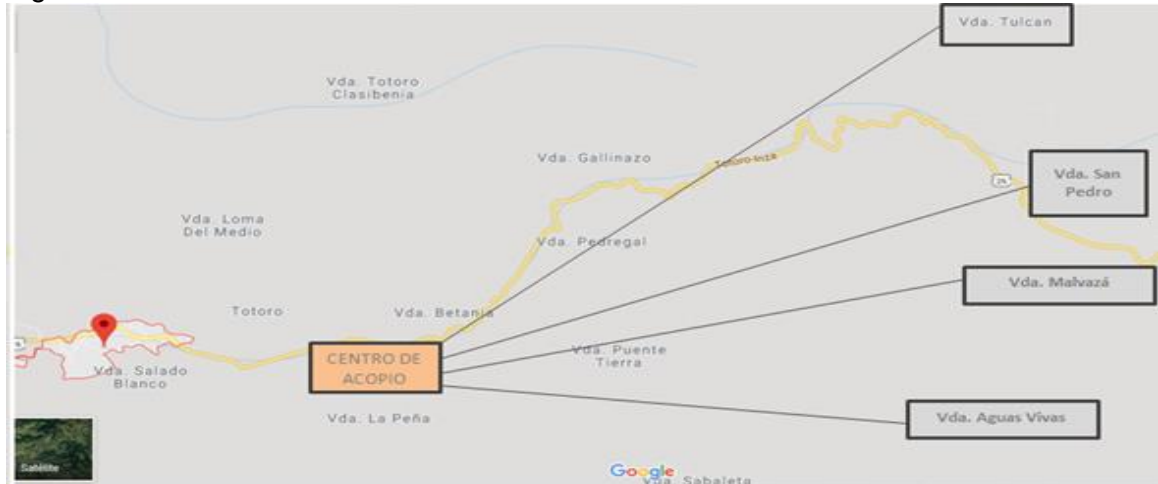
Vda. Tulcan

Vda. Totoro Clasibenia

Vda. Gallinazo

Totoro-Inzá

Vda. San Pedro

25

Vda. Loma Del Medio

Vda. Pedregal

Vda. Malvazá

Totoro

Vda. Betania

CENTRO DE ACOPIO

Vda. Puente Tierra

Vda. Salado Blanco

Vda. La Peña

Vda. Aguas Vivas

Satélite

Google

Vda. Sabaleta